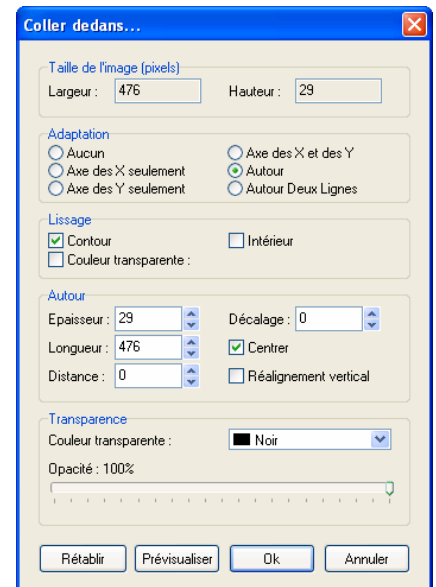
Coller dedans...

Taille de l'image (pixels)

Largeur : 476

Hauteur : 29

Adaptation

Aucun

Axe des X et des Y

Axe des X seulement

Autour

Axe des Y seulement

Autour Deux Lignes

Lissage

Contour

Intérieur

Couleur transparente :

Autour

Epaisseur : 29

Décalage : 0

Longueur : 476

Centrer

Distance : 0

Réalignement vertical

Transparence

Couleur transparente :

Noir

Opacité : 100%

Rétablir

Prévisualiser

Ok

Annuler